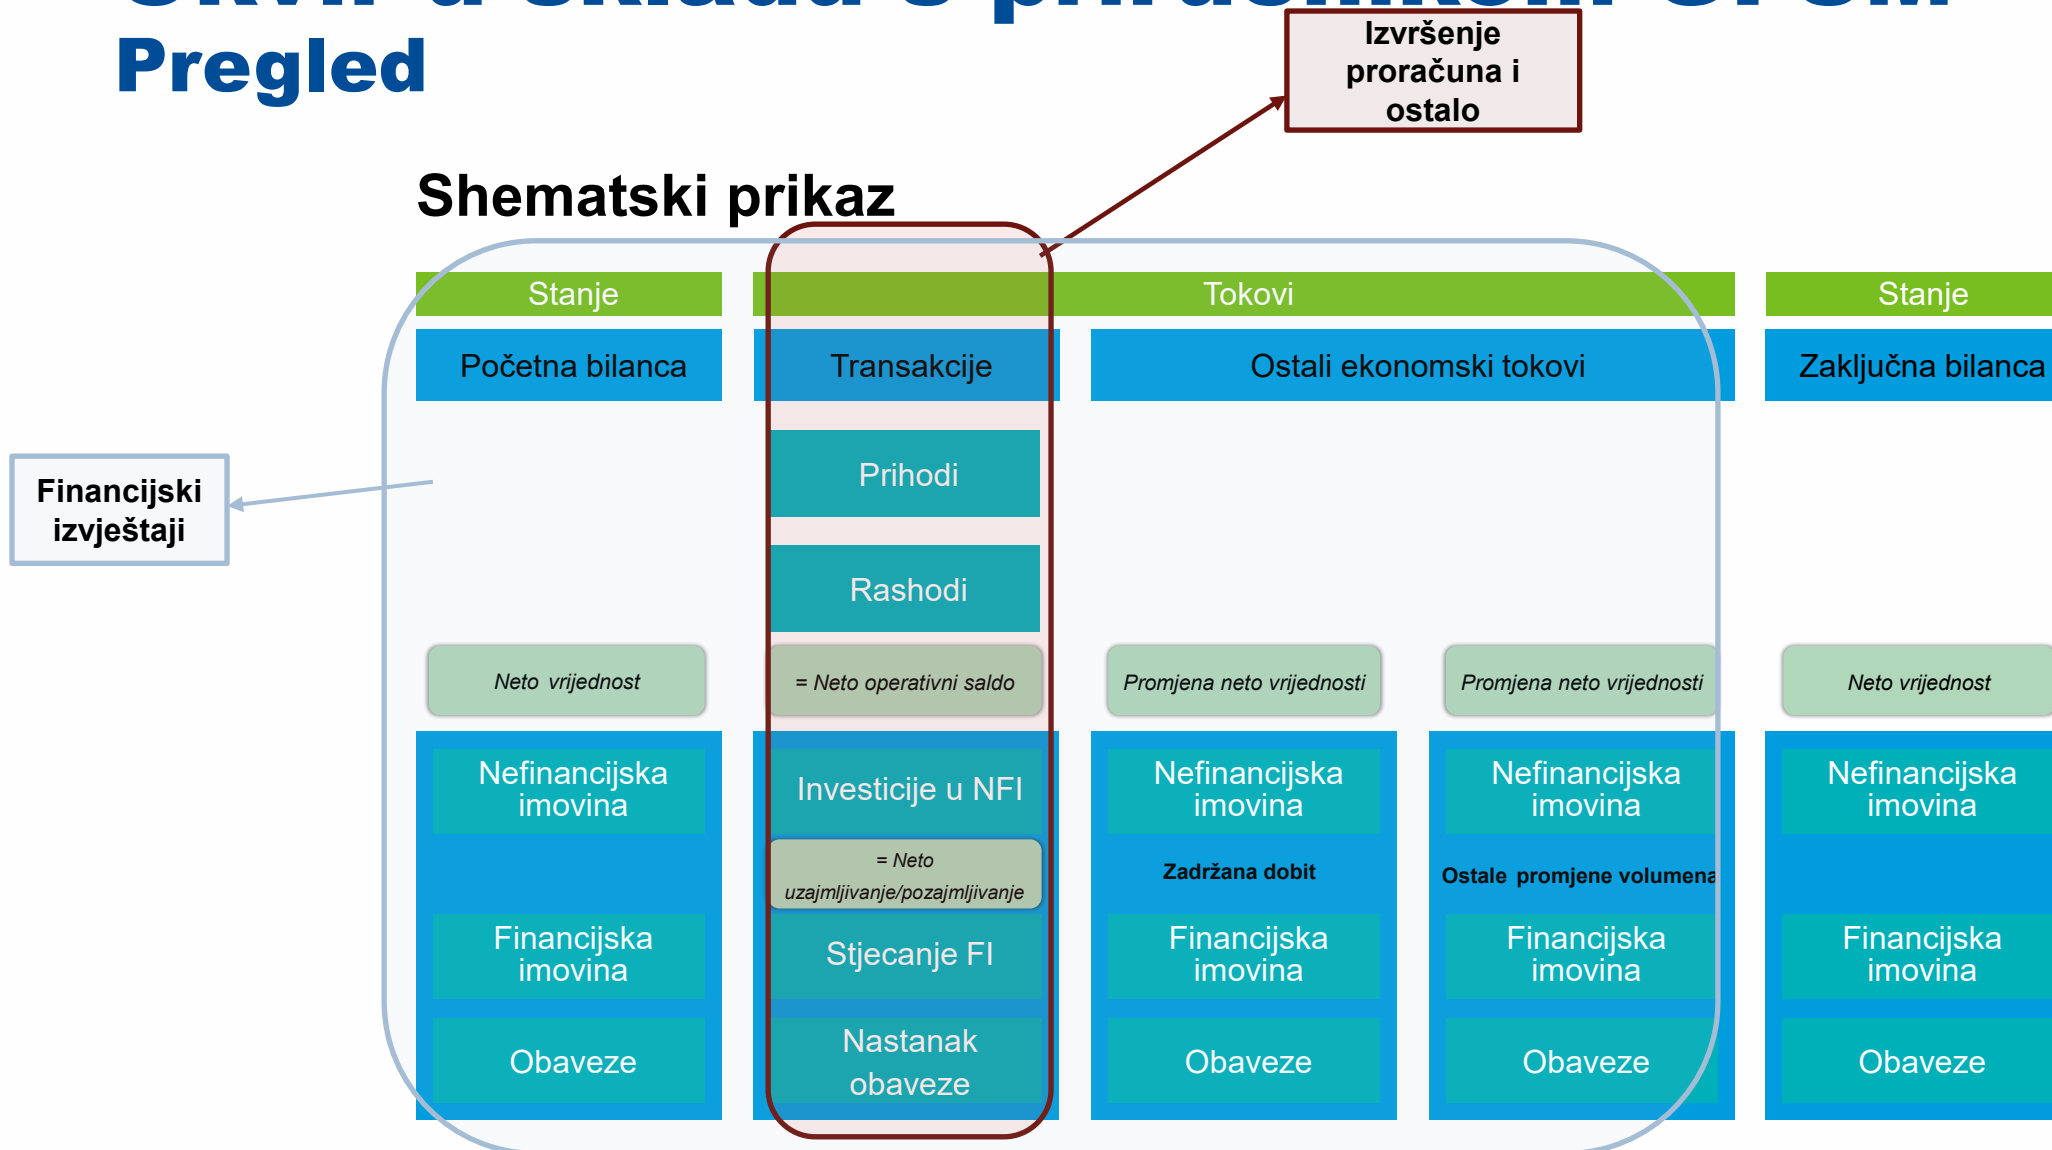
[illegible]
Pregled

Izvršenje proračuna i ostalo

Shematski prikaz

Stanje

Tokovi

Stanje

Početna bilanca

Transakcije

Ostali ekonomski tokovi

Zaključna bilanca

Financijski izvještaji

Prihodi

Rashodi

Neto vrijednost

= Neto operativni saldo

Promjena neto vrijednosti

Promjena neto vrijednosti

Neto vrijednost

Nefinancijska imovina

Investicije u NFI

Nefinancijska imovina

Nefinancijska imovina

Nefinancijska imovina

= Neto uzajmljivanje/pozajmljivanje

Zadržana dobit

Ostale promjene volumena

Financijska imovina

Stjecanje FI

Financijska imovina

Financijska imovina

Financijska imovina

Obaveze

Nastanak obaveze

Obaveze

Obaveze

Obaveze